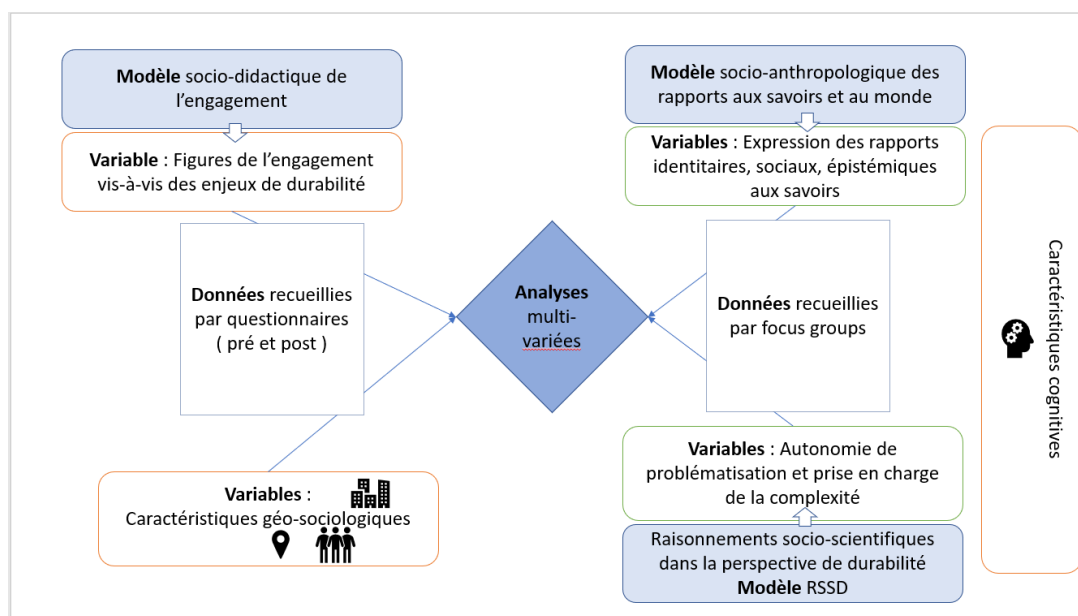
**Modèle** socio-didactique de l'engagement

**Variable** : Figures de l'engagement vis-à-vis des enjeux de durabilité

**Données** recueillies par questionnaires ( pré et post )

**Variables** : Caractéristiques géo-sociologiques

**Analyses** multi-variées

**Modèle** socio-anthropologique des rapports aux savoirs et au monde

**Variables** : Expression des rapports identitaires, sociaux, épistémiques aux savoirs

**Données** recueillies par focus groups

**Variables** : Autonomie de problématisation et prise en charge de la complexité

Raisonnements socio-scientifiques dans la perspective de durabilité **Modèle** RSSD

Caractéristiques cognitives